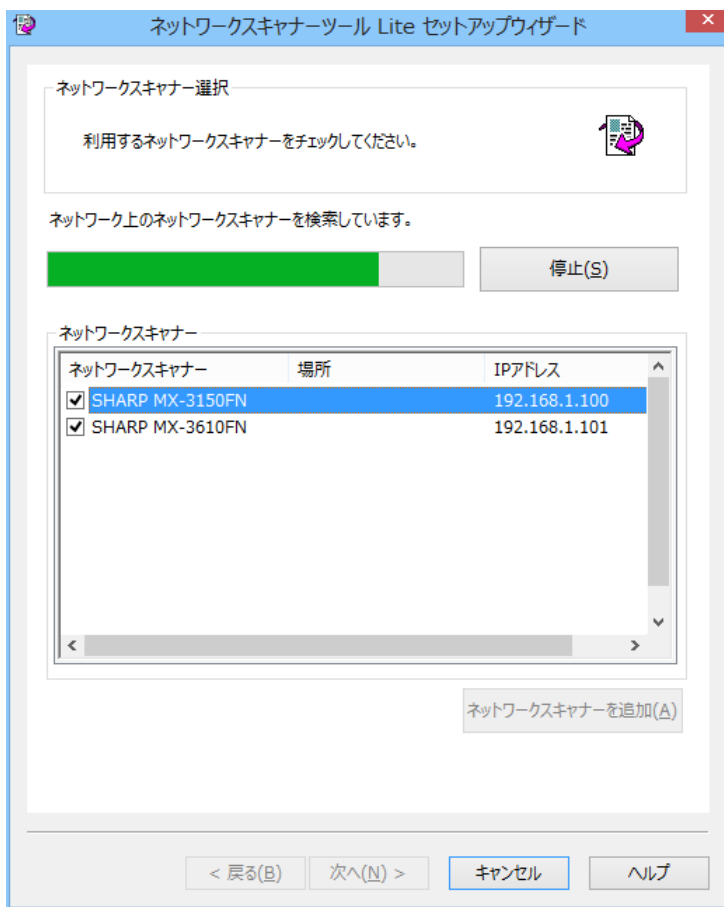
ネットワークスキャナーツール Lite セットアップウィザード

ネットワークスキャナー選択

利用するネットワークスキャナーをチェックしてください。

ネットワーク上のネットワークスキャナーを検索しています。

停止(S)

ネットワークスキャナー

| ネットワークスキャナー | 場所 | IPアドレス |
|---|---|---|
| ☑ SHARP MX-3150FN | | 192.168.1.100 |
| ☑ SHARP MX-3610FN | | 192.168.1.101 |

ネットワークスキャナーを追加(A)

< 戻る(B) 次へ(N) > キャンセル ヘルプ